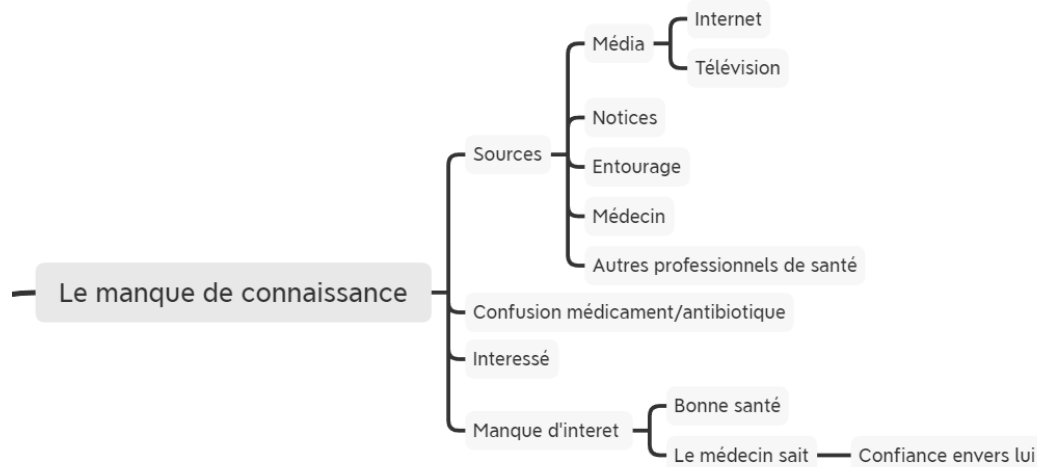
Le manque de connaissance

Sources
Média
Internet
Télévision
Notices
Entourage
Médecin
Autres professionnels de santé

Confusion médicament/antibiotique

Interessé

Manque d'interet
Bonne santé
Le médecin sait
Confiance envers lui